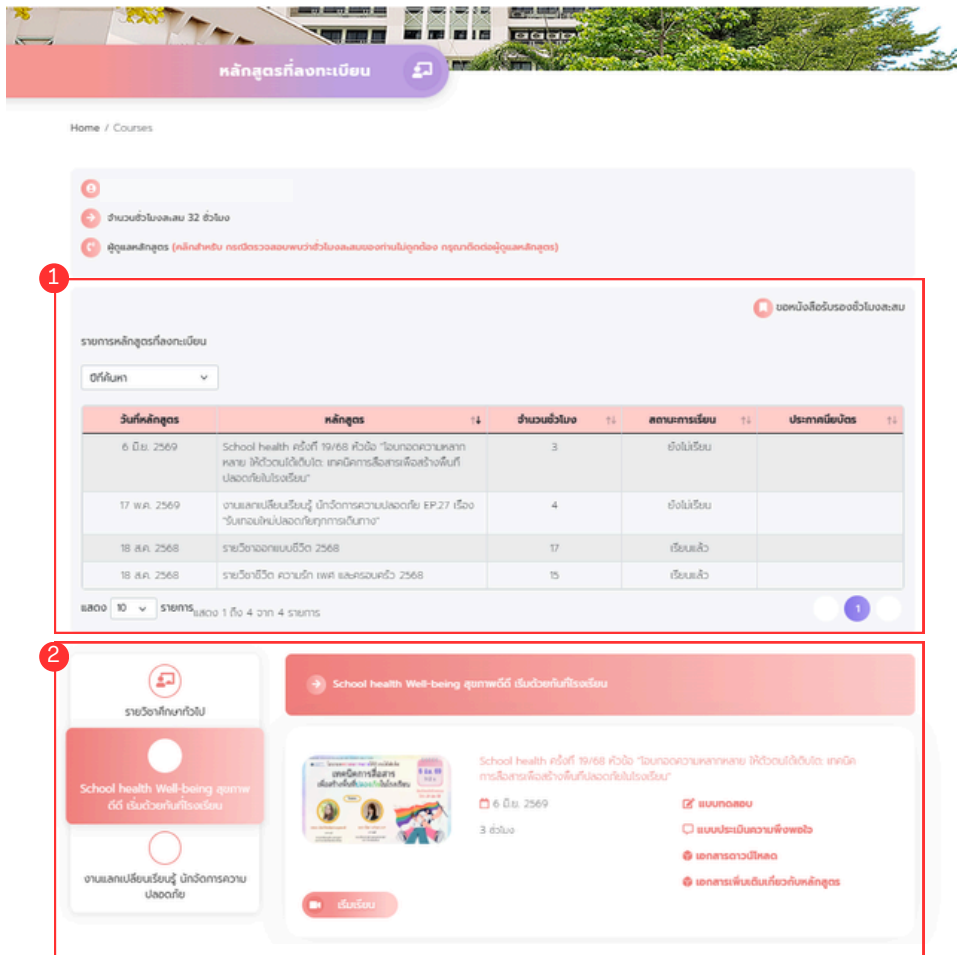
หลักสูตรที่ลงทะเบียน

Home / Courses

จำนวนชั่วโมงสะสม 32 ชั่วโมง

ผู้ดูแลหลักสูตร (คลิกสำหรับ กรณีตรวจสอบพบว่าชั่วโมงสะสมของท่านไม่ถูกต้อง กรุณาติดต่อผู้ดูแลหลักสูตร)

1

ขอหนังสือรับรองชั่วโมงสะสม

รายการหลักสูตรที่ลงทะเบียน

ปีที่ค้นหา

| วันที่หลักสูตร | หลักสูตร | จำนวนชั่วโมง | สถานะการเรียน | ประกาศนียบัตร |
|---|---|---|---|---|
| 6 มิ.ย. 2569 | School health ครั้งที่ 19/68 หัวข้อ "โอบกอดความหลากหลาย ให้ตัวตนได้เติบโต: เทคนิคการสื่อสารเพื่อสร้างพื้นที่ปลอดภัยในโรงเรียน" | 3 | ยังไม่เรียน | |
| 17 พ.ค. 2569 | งานแลกเปลี่ยนเรียนรู้ นักจัดการความปลอดภัย EP.27 เรื่อง "รับเทอมใหม่ปลอดภัยทุกการเดินทาง" | 4 | ยังไม่เรียน | |
| 18 ส.ค. 2568 | รายวิชาออกแบบชีวิต 2568 | 17 | เรียนแล้ว | |
| 18 ส.ค. 2568 | รายวิชาชีวิต ความรัก เพศ และครอบครัว 2568 | 15 | เรียนแล้ว | |

แสดง 10 รายการ แสดง 1 ถึง 4 จาก 4 รายการ

1

2

รายวิชาศึกษาทั่วไป

School health Well-being สุขภาพดีดี เริ่มต้นที่โรงเรียน

งานแลกเปลี่ยนเรียนรู้ นักจัดการความปลอดภัย

School health Well-being สุขภาพดีดี เริ่มต้นที่โรงเรียน

เทคนิคการสื่อสาร

School health ครั้งที่ 19/68 หัวข้อ "โอบกอดความหลากหลาย ให้ตัวตนได้เติบโต: เทคนิคการสื่อสารเพื่อสร้างพื้นที่ปลอดภัยในโรงเรียน"

6 มิ.ย. 2569

3 ชั่วโมง

แบบทดสอบ

แบบประเมินความพึงพอใจ

เอกสารดาวน์โหลด

เอกสารเพิ่มเติมเกี่ยวกับหลักสูตร

เริ่มเรียน